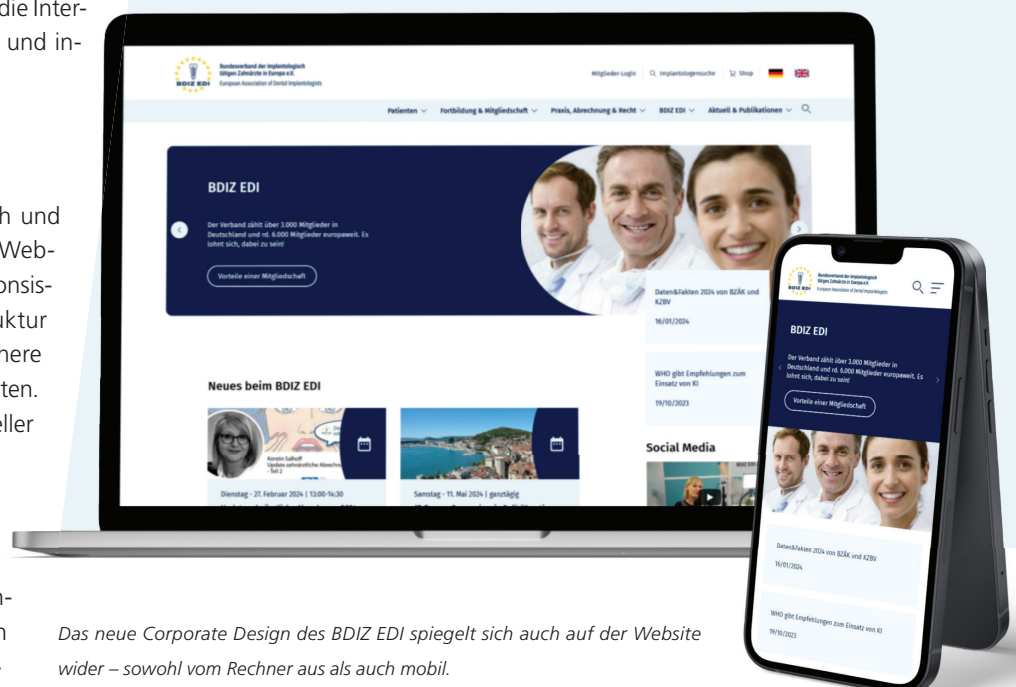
die Inter- und in-

h und Web- onsis- uktur nere ten. eller

Bundesverband der implantologisch tätigen Zahnärzte in Europa e.V.
European Association of Dental Implantologists
BDIZ EDI

Mitglieder-Login | Implantologensuche | Shop

Patienten | Fortbildung & Mitgliedschaft | Praxis, Abrechnung & Recht | BDIZ EDI | Aktuell & Publikationen

BDIZ EDI

Der Verband zählt über 3.000 Mitglieder in Deutschland und rd. 6.000 Mitglieder europaweit. Es lohnt sich, dabei zu sein!

Vorteile einer Mitgliedschaft

Daten&Fakten 2024 von BZÄK und KZBV
16/01/2024

WHO gibt Empfehlungen zum Einsatz von KI
19/10/2023

Neues beim BDIZ EDI

Kerstin Salhoff
Update zahnärztliche Abrechnung - Teil 2

Dienstag - 27. Februar 2024 | 13:00-14:30

Samstag - 11. Mai 2024 | ganztägig

Social Media

Bundesverband der implantologisch tätigen Zahnärzte in Europa e.V.
European Association of Dental Implantologists
BDIZ EDI

BDIZ EDI

Der Verband zählt über 3.000 Mitglieder in Deutschland und rd. 6.000 Mitglieder europaweit. Es lohnt sich, dabei zu sein!

Vorteile einer Mitgliedschaft

Daten&Fakten 2024 von BZÄK und KZBV
16/01/2024

WHO gibt Empfehlungen zum Einsatz von KI
19/10/2023

Das neue Corporate Design des BDIZ EDI spiegelt sich auch auf der Website wider – sowohl vom Rechner aus als auch mobil.